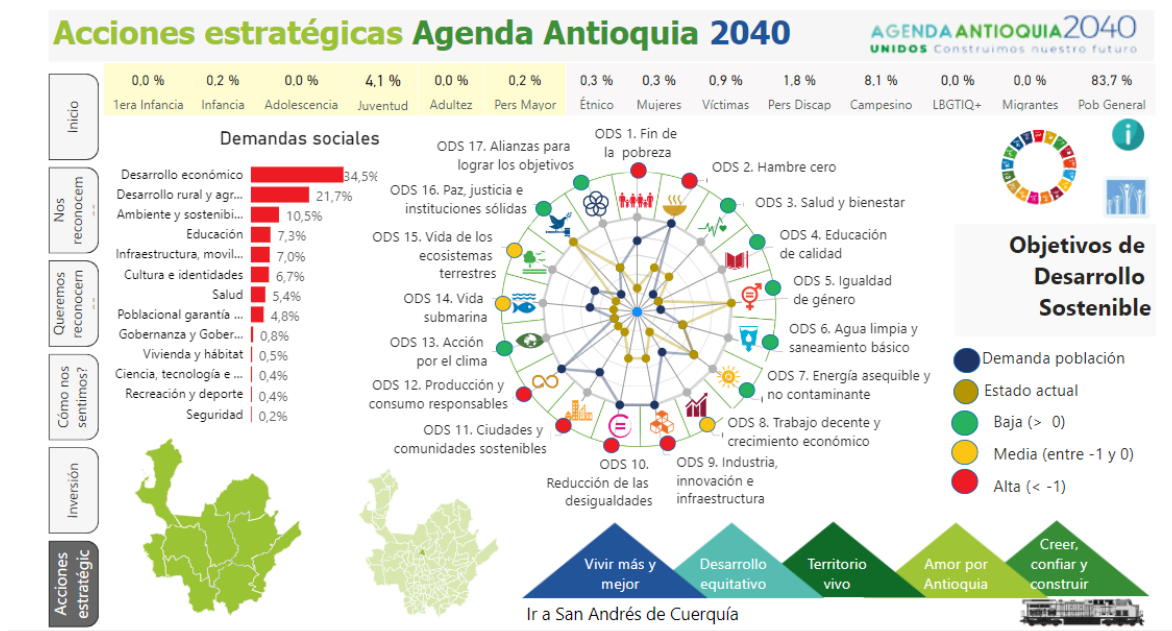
Acciones estratégicas Agenda Antioquia 2040

AGENDA ANTIOQUIA 2040
UNIDOS Construimos nuestro futuro

| 0,0 % | 0,2 % | 0,0 % | 4,1 % | 0,0 % | 0,2 % | 0,3 % | 0,3 % | 0,9 % | 1,8 % | 8,1 % | 0,0 % | 0,0 % | 83,7 % |
|---|---|---|---|---|---|---|---|---|---|---|---|---|---|
| 1era Infancia | Infancia | Adolescencia | Juventud | Adultez | Pers Mayor | Étnico | Mujeres | Víctimas | Pers Discap | Campesino | LBGTIQ+ | Migrantes | Pob General |

Inicio

Nos reconocem

Queremos reconocern

Cómo nos sentimos?

Inversión

Acciones estratégic

Demandas sociales

Desarrollo económico 34,5%
Desarrollo rural y agr... 21,7%
Ambiente y sostenibi... 10,5%
Educación 7,3%
Infraestructura, movil... 7,0%
Cultura e identidades 6,7%
Salud 5,4%
Poblacional garantía ... 4,8%
Gobernanza y Gober... 0,8%
Vivienda y hábitat 0,5%
Ciencia, tecnología e ... 0,4%
Recreación y deporte 0,4%
Seguridad 0,2%

ODS 17. Alianzas para lograr los objetivos
ODS 1. Fin de la pobreza
ODS 2. Hambre cero
ODS 16. Paz, justicia e instituciones sólidas
ODS 3. Salud y bienestar
ODS 15. Vida de los ecosistemas terrestres
ODS 4. Educación de calidad
ODS 5. Igualdad de género
ODS 14. Vida submarina
ODS 6. Agua limpia y saneamiento básico
ODS 13. Acción por el clima
ODS 7. Energía asequible y no contaminante
ODS 12. Producción y consumo responsables
ODS 8. Trabajo decente y crecimiento económico
ODS 11. Ciudades y comunidades sostenibles
ODS 10. Reducción de las desigualdades
ODS 9. Industria, innovación e infraestructura

Objetivos de Desarrollo Sostenible

Demanda población
Estado actual
Baja (> 0)
Media (entre -1 y 0)
Alta (< -1)

Vivir más y mejor
Desarrollo equitativo
Territorio vivo
Amor por Antioquia
Creer, confiar y construir

Ir a San Andrés de Cuerquía